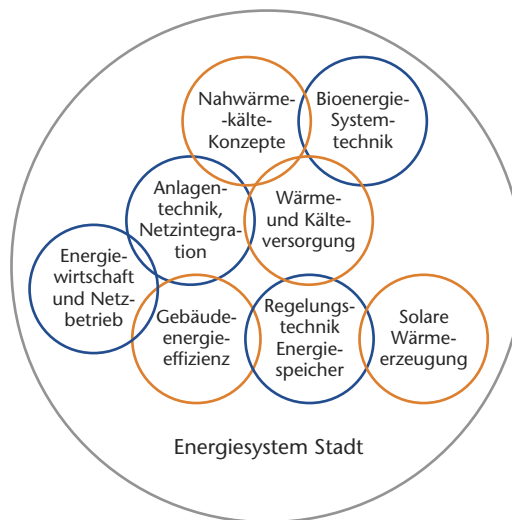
Nahwärme-kälte-Konzepte

Bioenergie-Systemtechnik

Anlagentechnik, Netzintegration

Wärme- und Kälteversorgung

Energiewirtschaft und Netzbetrieb

Gebäudeenergieeffizienz

Regelungstechnik Energiespeicher

Solare Wärmeerzeugung

Energiesystem Stadt